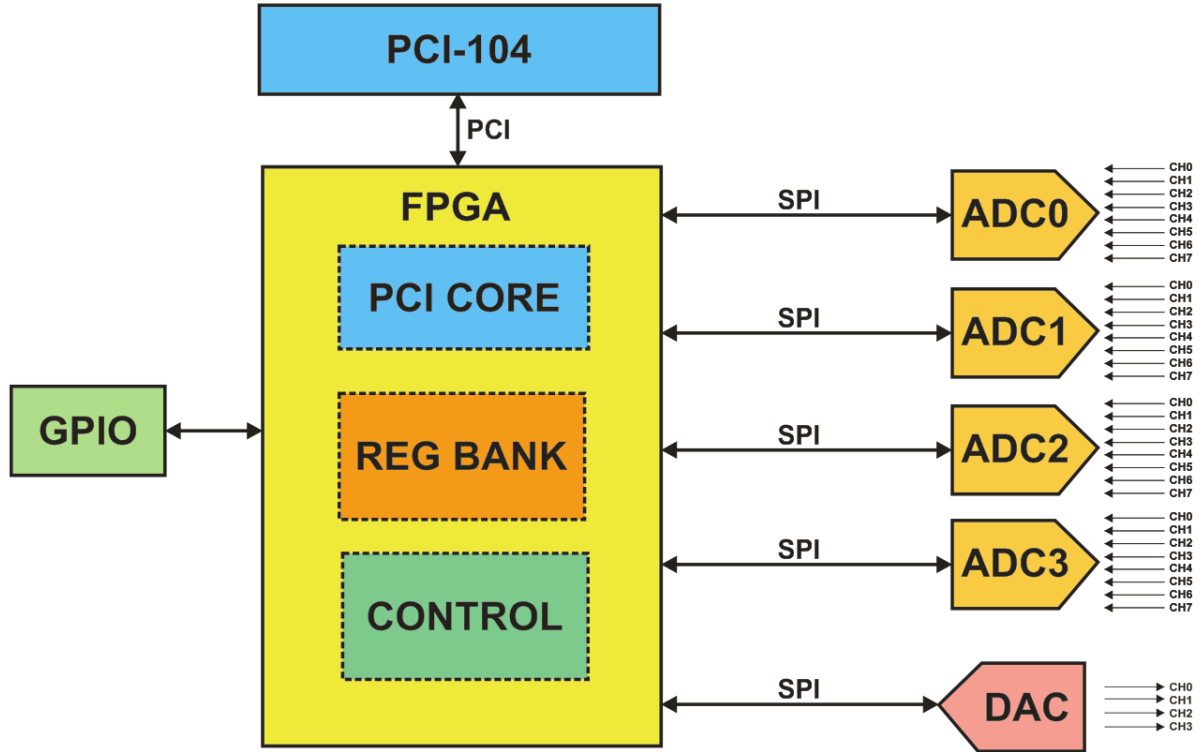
PCI-104

PCI

FPGA

PCI CORE

REG BANK

CONTROL

GPIO

SPI

ADC0

CH0
CH1
CH2
CH3
CH4
CH5
CH6
CH7

SPI

ADC1

CH0
CH1
CH2
CH3
CH4
CH5
CH6
CH7

SPI

ADC2

CH0
CH1
CH2
CH3
CH4
CH5
CH6
CH7

SPI

ADC3

CH0
CH1
CH2
CH3
CH4
CH5
CH6
CH7

SPI

DAC

CH0
CH1
CH2
CH3